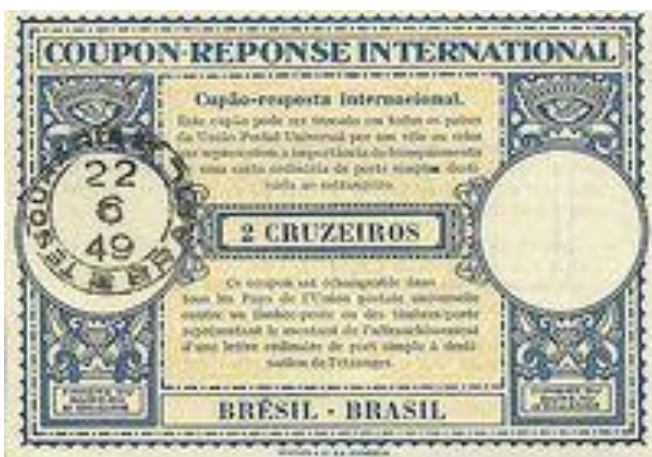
COUPON-REPONSE INTERNATIONAL

Cupão-resposta internacional.
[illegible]

22
6
49

2 CRUZEIROS

Ce coupon est échangeable dans tous les Pays de l'Union postale universelle contre un timbre-poste ou des timbres-poste représentant le montant de l'affranchissement d'une lettre ordinaire de port simple à destination de l'étranger.

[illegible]

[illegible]

BRÉSIL - BRASIL

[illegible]